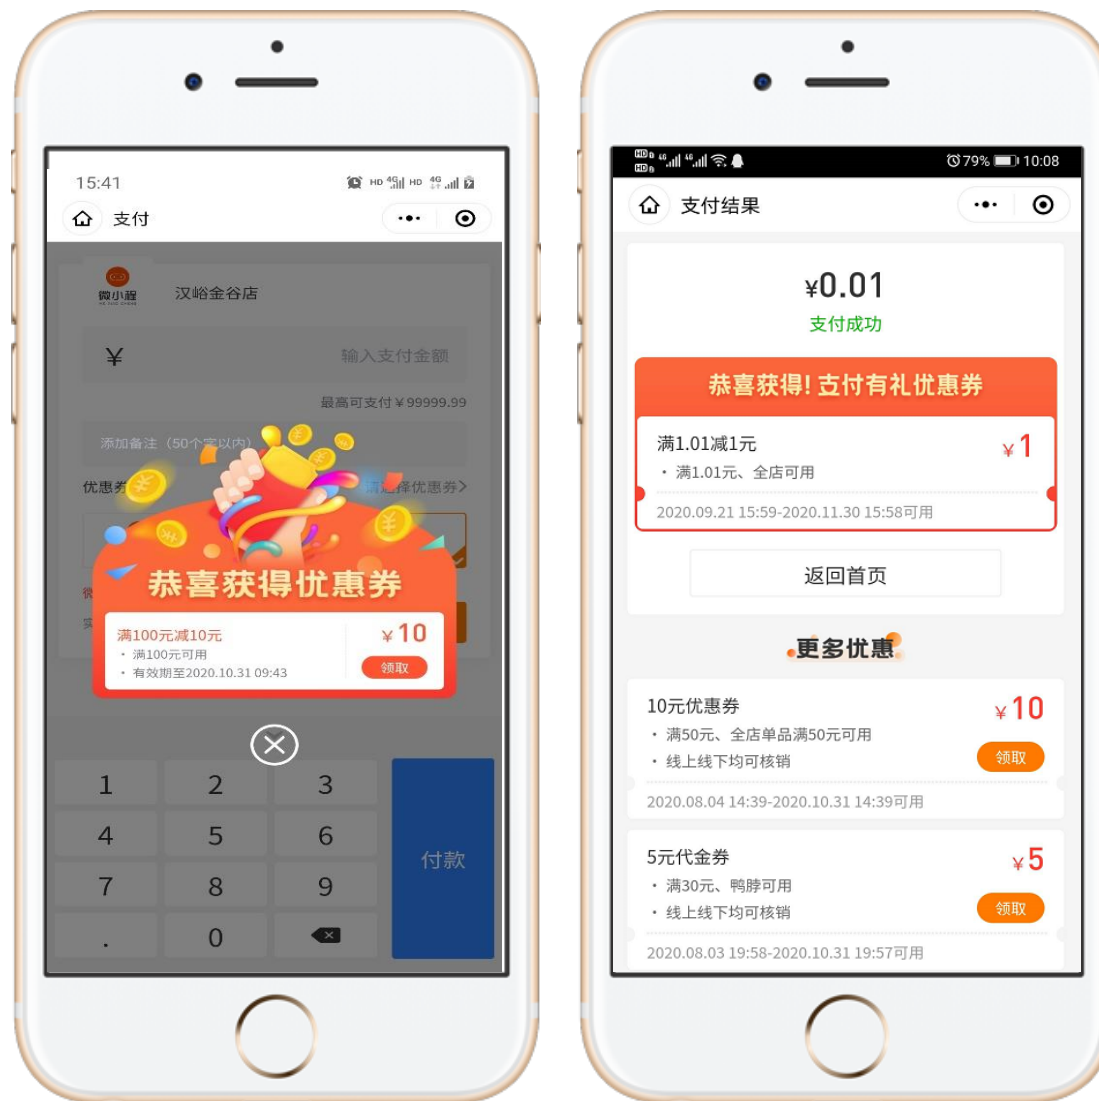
15:41 HD 4G HD 4G

支付

微小程

汉峪金谷店

¥

输入支付金额

最高可支付￥99999.99

添加备注（50个字以内）

优惠券

请选择优惠券>

恭喜获得优惠券

满100元减10元
• 满100元可用
• 有效期至2020.10.31 09:43

￥10
领取

1 2 3
4 5 6
7 8 9
. 0

付款

HD 4G 4G 79% 10:08

支付结果

¥0.01
支付成功

恭喜获得! 支付有礼优惠券

满1.01减1元
• 满1.01元、全店可用
¥1
2020.09.21 15:59-2020.11.30 15:58可用

返回首页

更多优惠

10元优惠券
• 满50元、全店单品满50元可用
• 线上线下均可核销
¥10
领取
2020.08.04 14:39-2020.10.31 14:39可用

5元代金券
• 满30元、鸭脖可用
• 线上线下均可核销
¥5
领取
2020.08.03 19:58-2020.10.31 19:57可用